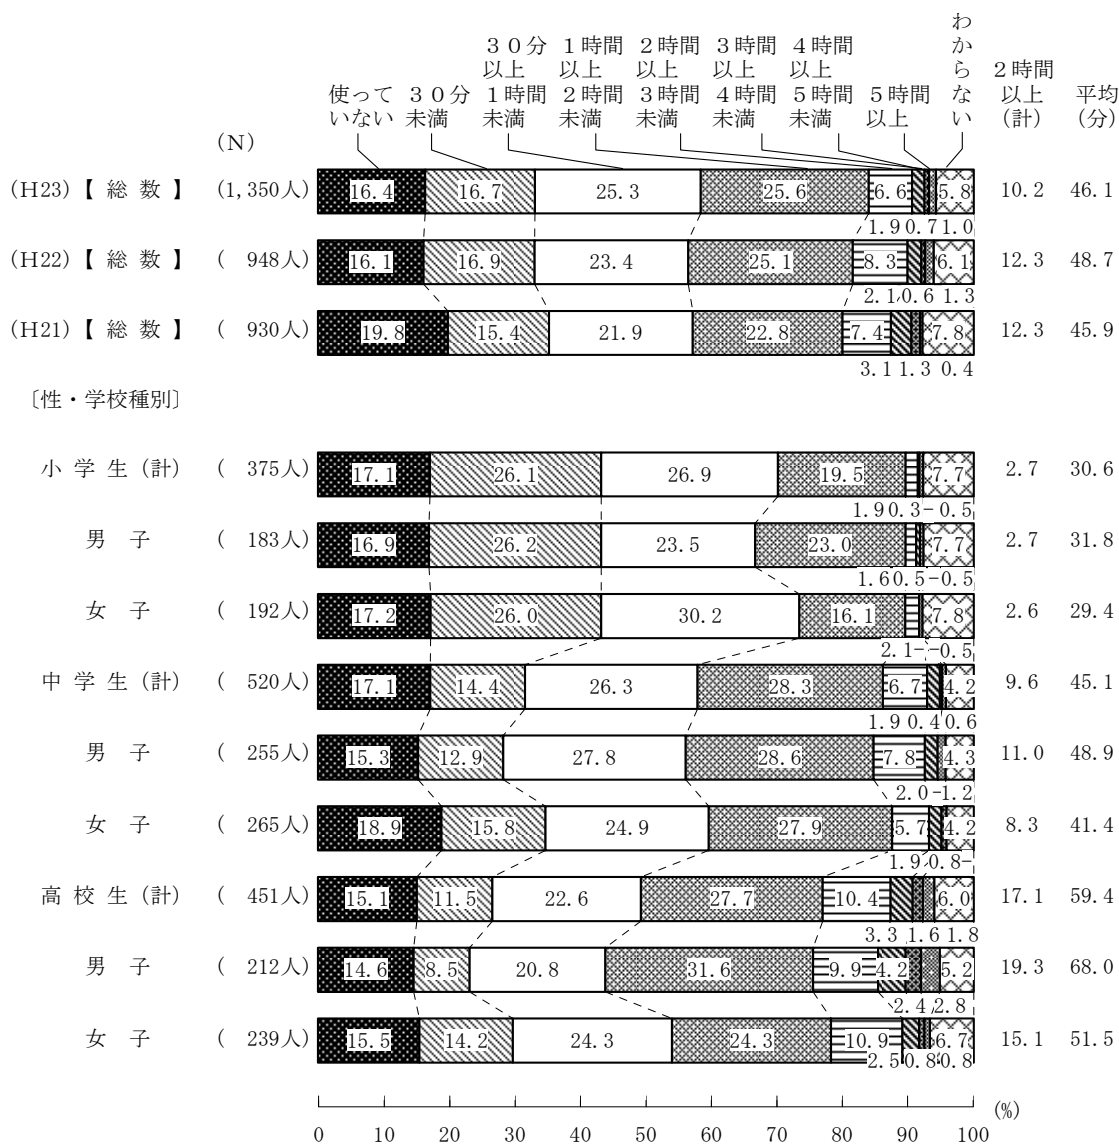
使っていない　３０分未満　３０分以上１時間未満　１時間以上２時間未満　２時間以上３時間未満　３時間以上４時間未満　４時間以上５時間未満　５時間以上　わからない　２時間以上（計）　平均（分）

(N)

(H23)【 総 数 】 (1,350人) 16.4 16.7 25.3 25.6 6.6 1.9 0.7 1.0 5.8 10.2 46.1

(H22)【 総 数 】 ( 948人) 16.1 16.9 23.4 25.1 8.3 2.1 0.6 1.3 6.1 12.3 48.7

(H21)【 総 数 】 ( 930人) 19.8 15.4 21.9 22.8 7.4 3.1 1.3 0.4 7.8 12.3 45.9

〔性・学校種別〕

小 学 生（計） ( 375人) 17.1 26.1 26.9 19.5 1.9 0.3 - 0.5 7.7 2.7 30.6

男 子 ( 183人) 16.9 26.2 23.5 23.0 1.6 0.5 - 0.5 7.7 2.7 31.8

女 子 ( 192人) 17.2 26.0 30.2 16.1 2.1 - - 0.5 7.8 2.6 29.4

中 学 生（計） ( 520人) 17.1 14.4 26.3 28.3 6.7 1.9 0.4 0.6 4.2 9.6 45.1

男 子 ( 255人) 15.3 12.9 27.8 28.6 7.8 2.0 - 1.2 4.3 11.0 48.9

女 子 ( 265人) 18.9 15.8 24.9 27.9 5.7 1.9 0.8 - 4.2 8.3 41.4

高 校 生（計） ( 451人) 15.1 11.5 22.6 27.7 10.4 3.3 1.6 1.8 6.0 17.1 59.4

男 子 ( 212人) 14.6 8.5 20.8 31.6 9.9 4.2 2.4 2.8 5.2 19.3 68.0

女 子 ( 239人) 15.5 14.2 24.3 24.3 10.9 2.5 0.8 0.8 6.7 15.1 51.5

0 10 20 30 40 50 60 70 80 90 100 (%)